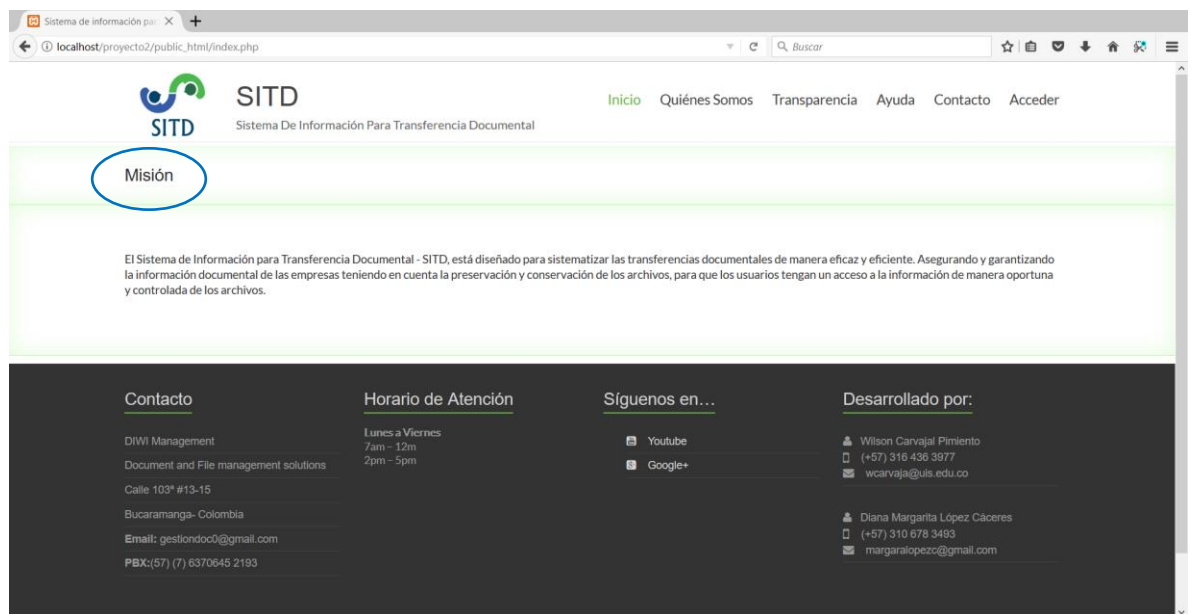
Sistema de información par ×

localhost/proyecto2/public_html/index.php

Buscar

SITD

SITD
Sistema De Información Para Transferencia Documental

Inicio Quiénes Somos Transparencia Ayuda Contacto Acceder

Misión

El Sistema de Información para Transferencia Documental - SITD, está diseñado para sistematizar las transferencias documentales de manera eficaz y eficiente. Asegurando y garantizando la información documental de las empresas teniendo en cuenta la preservación y conservación de los archivos, para que los usuarios tengan un acceso a la información de manera oportuna y controlada de los archivos.

Contacto

DIWI Management

Document and File management solutions

Calle 103ª #13-15

Bucaramanga- Colombia

Email: gestiondoc0@gmail.com

PBX:(57) (7) 6370645 2193

Horario de Atención

Lunes a Viernes
7am - 12m
2pm - 5pm

Síguenos en…

Youtube

Google+

Desarrollado por:

Wilson Carvajal Pimiento
(+57) 316 436 3977
wcarvaja@uis.edu.co

Diana Margarita López Cáceres
(+57) 310 678 3493
margaralopezc@gmail.com